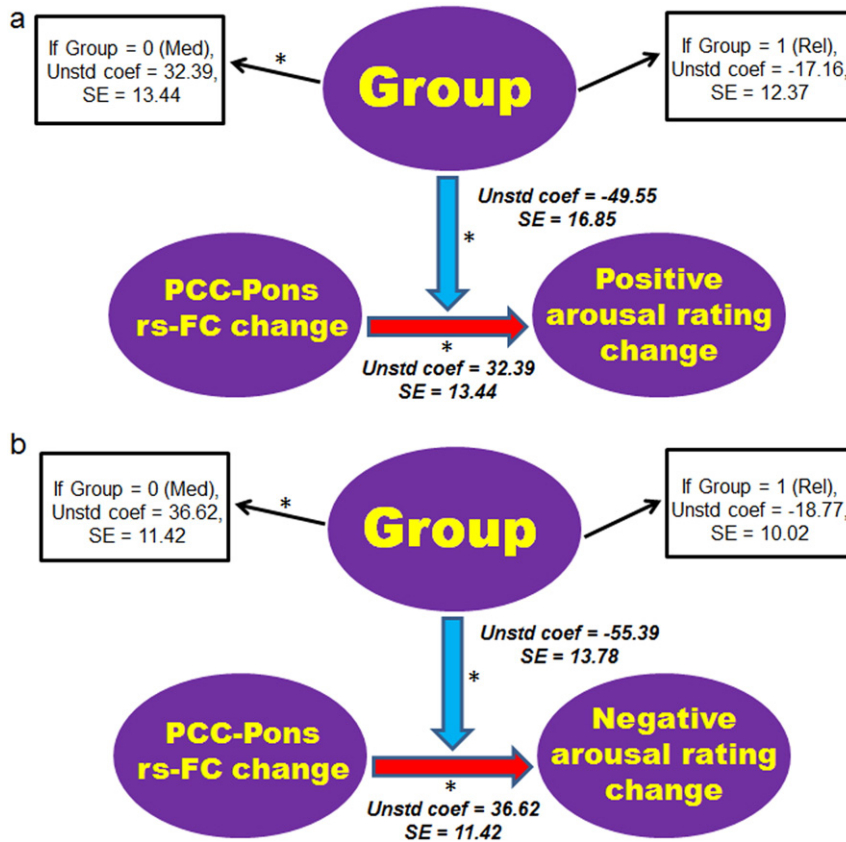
a

If Group = 0 (Med), Unstd coef = 32.39, SE = 13.44

*

Group

If Group = 1 (Rel), Unstd coef = -17.16, SE = 12.37

Unstd coef = -49.55
SE = 16.85

*

PCC-Pons rs-FC change

Positive arousal rating change

*

Unstd coef = 32.39
SE = 13.44

b

If Group = 0 (Med), Unstd coef = 36.62, SE = 11.42

*

Group

If Group = 1 (Rel), Unstd coef = -18.77, SE = 10.02

Unstd coef = -55.39
SE = 13.78

*

PCC-Pons rs-FC change

Negative arousal rating change

*

Unstd coef = 36.62
SE = 11.42